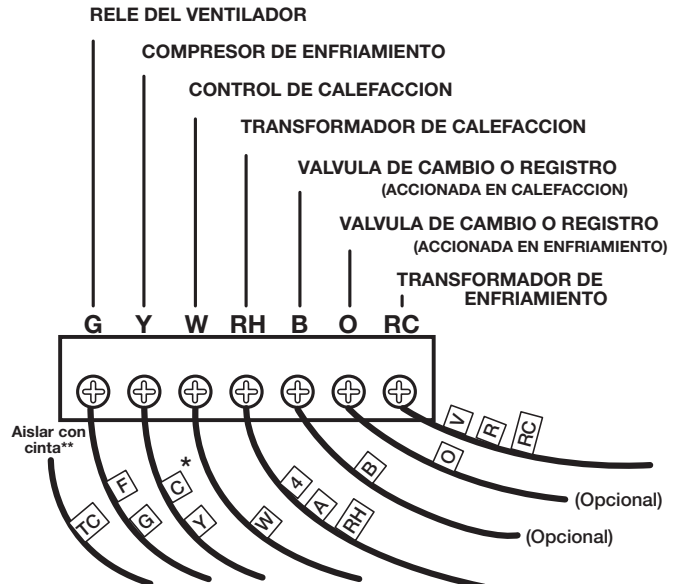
RELE DEL VENTILADOR

COMPRESOR DE ENFRIAMIENTO

CONTROL DE CALEFACCION

TRANSFORMADOR DE CALEFACCION

VALVULA DE CAMBIO O REGISTRO
(ACCIONADA EN CALEFACCION)

VALVULA DE CAMBIO O REGISTRO
(ACCIONADA EN ENFRIAMIENTO)

TRANSFORMADOR DE ENFRIAMIENTO

G Y W RH B O RC

Aislar con cinta**

TC F G C * Y W 4 A RH B O V R RC

(Opcional)

(Opcional)